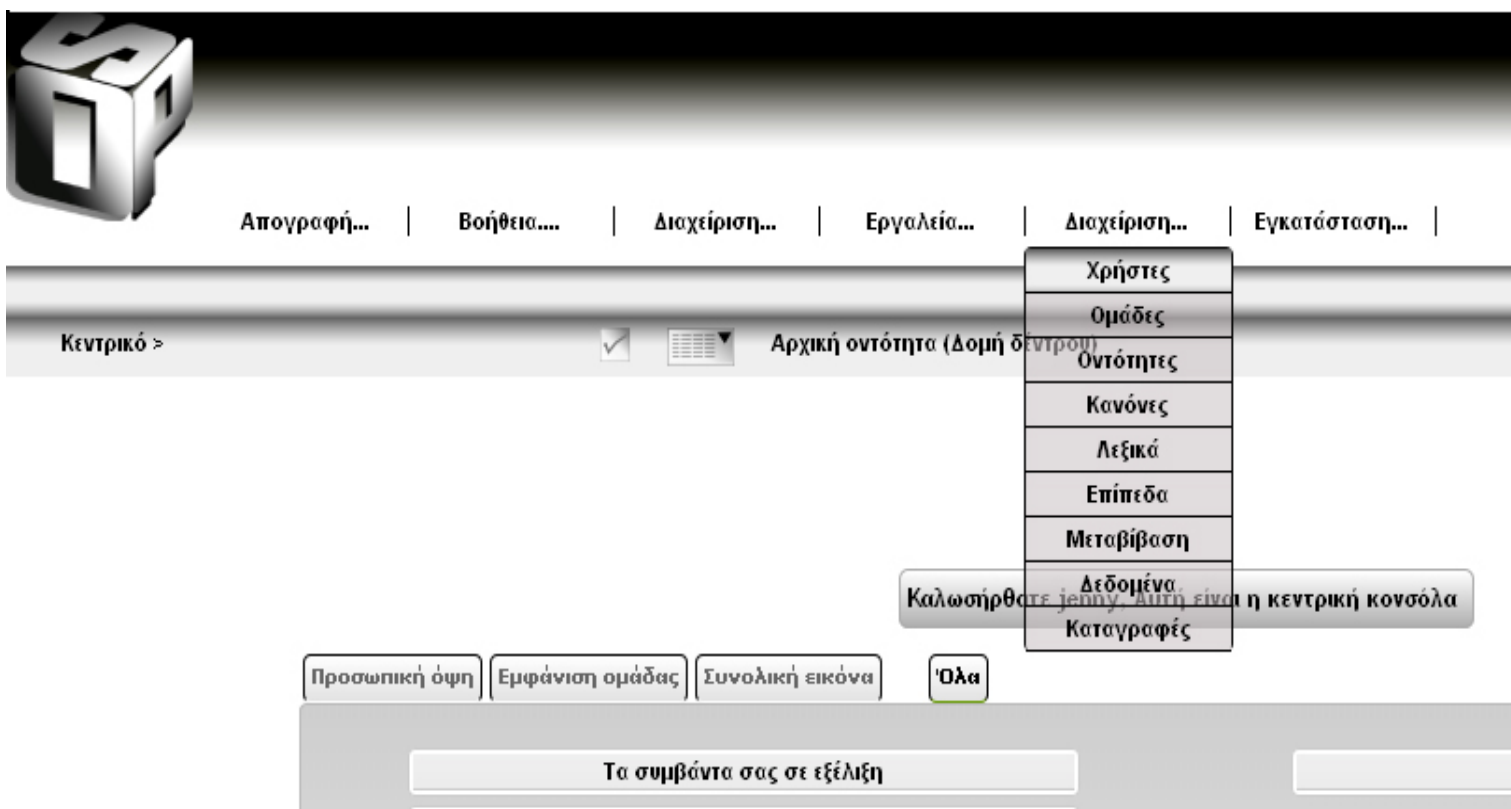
Απογραφή... | Βοήθεια.... | Διαχείριση... | Εργαλεία... | Διαχείριση... | Εγκατάσταση... |

Χρήστες
Ομάδες
Οντότητες
Κανόνες
Λεξικά
Επίπεδα
Μεταβίβαση
Δεδομένα
Καταγραφές

Κεντρικό >

Αρχική οντότητα (Δομή δέντρου)

Καλωσήρθατε jenny, Αυτή είναι η κεντρική κονσόλα

Προσωπική όψη | Εμφάνιση ομάδας | Συνολική εικόνα | 'Ολα

Τα συμβάντα σας σε εξέλιξη